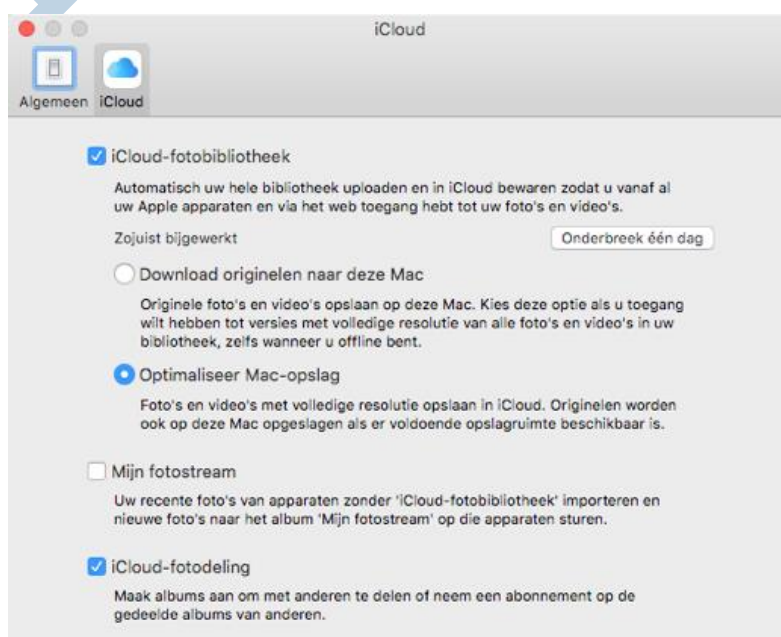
iCloud

Algemeen iCloud

iCloud-fotobibliotheek

Automatisch uw hele bibliotheek uploaden en in iCloud bewaren zodat u vanaf al uw Apple apparaten en via het web toegang hebt tot uw foto's en video's.

Zojuist bijgewerkt

Onderbreek één dag

Download originelen naar deze Mac

Originele foto's en video's opslaan op deze Mac. Kies deze optie als u toegang wilt hebben tot versies met volledige resolutie van alle foto's en video's in uw bibliotheek, zelfs wanneer u offline bent.

Optimaliseer Mac-opslag

Foto's en video's met volledige resolutie opslaan in iCloud. Originelen worden ook op deze Mac opgeslagen als er voldoende opslagruimte beschikbaar is.

Mijn fotostream

Uw recente foto's van apparaten zonder 'iCloud-fotobibliotheek' importeren en nieuwe foto's naar het album 'Mijn fotostream' op die apparaten sturen.

iCloud-fotodeling

Maak albums aan om met anderen te delen of neem een abonnement op de gedeelde albums van anderen.